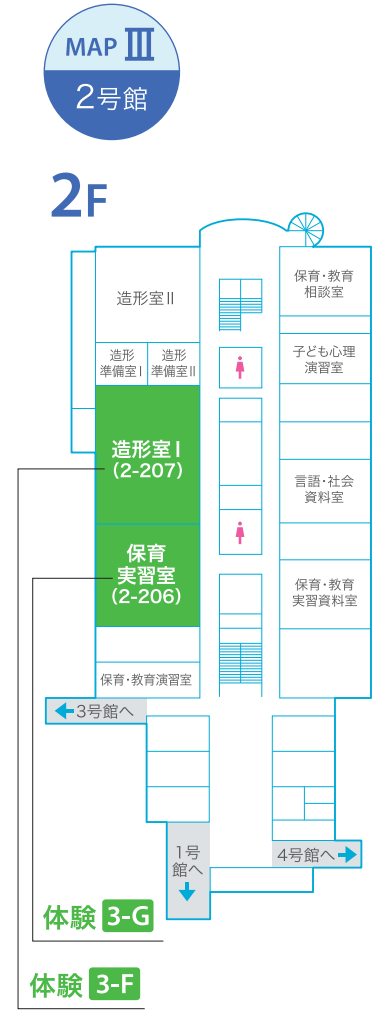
MAP Ⅲ
2号館

2F

造形室Ⅱ

造形準備室Ⅰ

造形準備室Ⅱ

造形室Ⅰ
(2-207)

保育実習室
(2-206)

保育・教育演習室

3号館へ

1号館へ

4号館へ

保育・教育相談室

子ども心理演習室

言語・社会資料室

保育・教育実習資料室

体験 3-G

体験 3-F